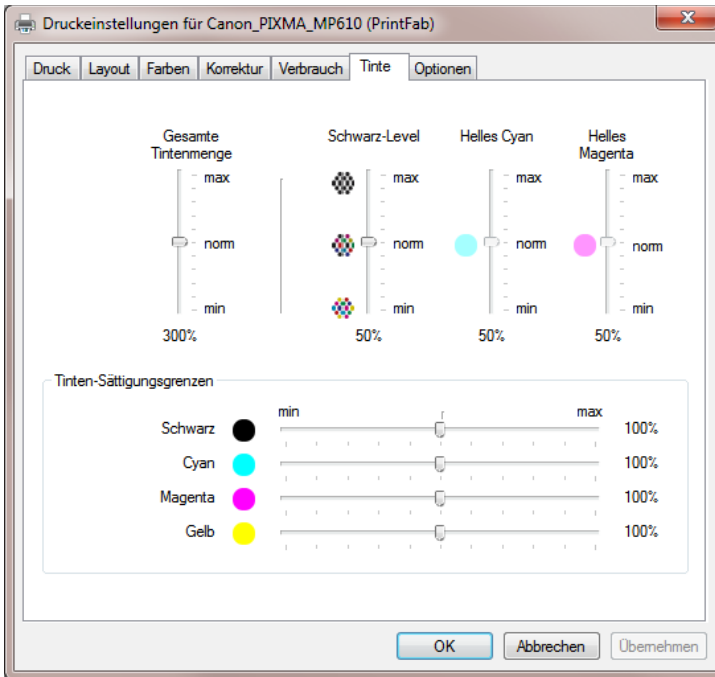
Druckeinstellungen für Canon_PIXMA_MP610 (PrintFab)

Druck | Layout | Farben | Korrektur | Verbrauch | Tinte | Optionen

Gesamte Tintenmenge
max
norm
min
300%

Schwarz-Level
max
norm
min
50%

Helles Cyan
max
norm
min
50%

Helles Magenta
max
norm
min
50%

Tinten-Sättigungsgrenzen

min
max

Schwarz 100%
Cyan 100%
Magenta 100%
Gelb 100%

OK
Abbrechen
Übernehmen